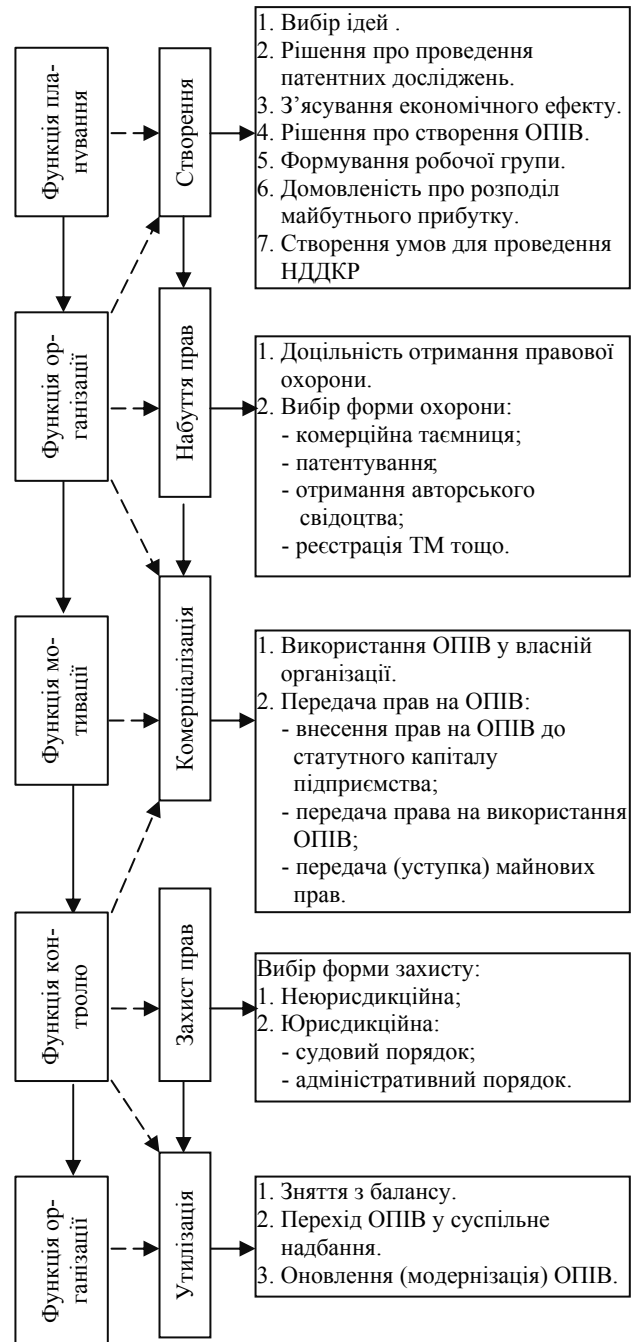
Функція планування

Створення

1. Вибір ідей .
2. Рішення про проведення патентних досліджень.
3. З'ясування економічного ефекту.
4. Рішення про створення ОПІВ.
5. Формування робочої групи.
6. Домовленість про розподіл майбутнього прибутку.
7. Створення умов для проведення НДДКР

Функція організації

Набуття прав

1. Доцільність отримання правової охорони.
2. Вибір форми охорони:
- комерційна таємниця;
- патентування;
- отримання авторського свідоцтва;
- реєстрація ТМ тощо.

Функція мотивації

Комерціалізація

1. Використання ОПІВ у власній організації.
2. Передача прав на ОПІВ:
- внесення прав на ОПІВ до статутного капіталу підприємства;
- передача права на використання ОПІВ;
- передача (уступка) майнових прав.

Функція контролю

Захист прав

Вибір форми захисту:
1. Неюрисдикційна;
2. Юрисдикційна:
- судовий порядок;
- адміністративний порядок.

Функція організації

Утилізація

1. Зняття з балансу.
2. Перехід ОПІВ у суспільне надбання.
3. Оновлення (модернізація) ОПІВ.